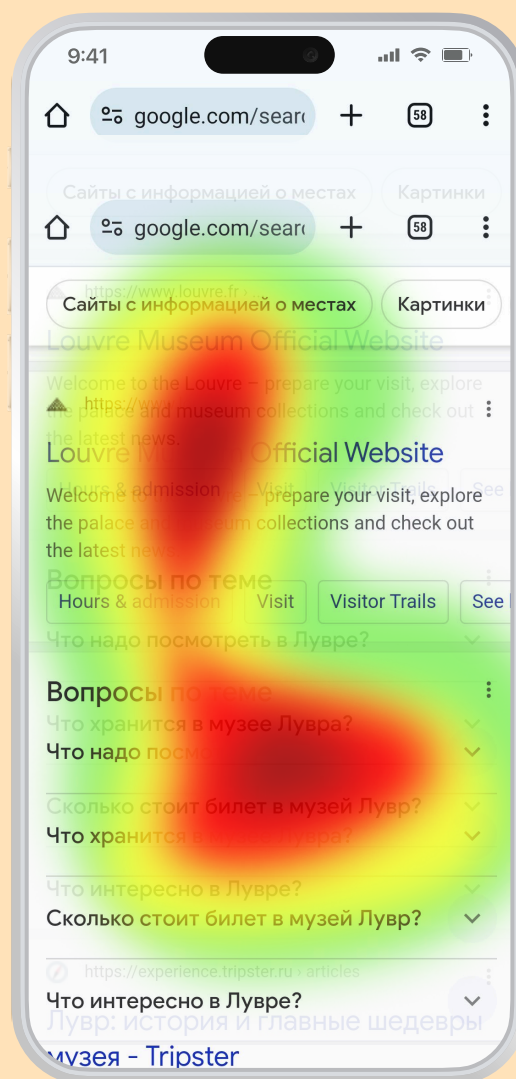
9:41

google.com/searc

58

Сайты с информацией о местах

Картинки

google.com/searc

58

Сайты с информацией о местах

Картинки

https://www.louvre.fr ›

Louvre Museum Official Website

Welcome to the Louvre – prepare your visit, explore the palace and museum collections and check out the latest news.

https://w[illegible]

Louvre M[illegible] Official Website

Welcome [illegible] prepare your visit, explore the palace a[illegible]um collections and check out the latest news.

Hours & admission

Visit

Visitor Trails

See

Вопросы по теме

Что надо посмотреть в Лувре?

Вопросы по теме

Что хранится в музее Лувра?

Что надо посм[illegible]

Сколько стоит билет в музей Лувр?

Что хранится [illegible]

Что интересно в Лувре?

Сколько стоит билет в музей Лувр?

https://experience.tripster.ru › articles

Что интересно в Лувре?

Лувр: история и главные шедевры музея - Tripster